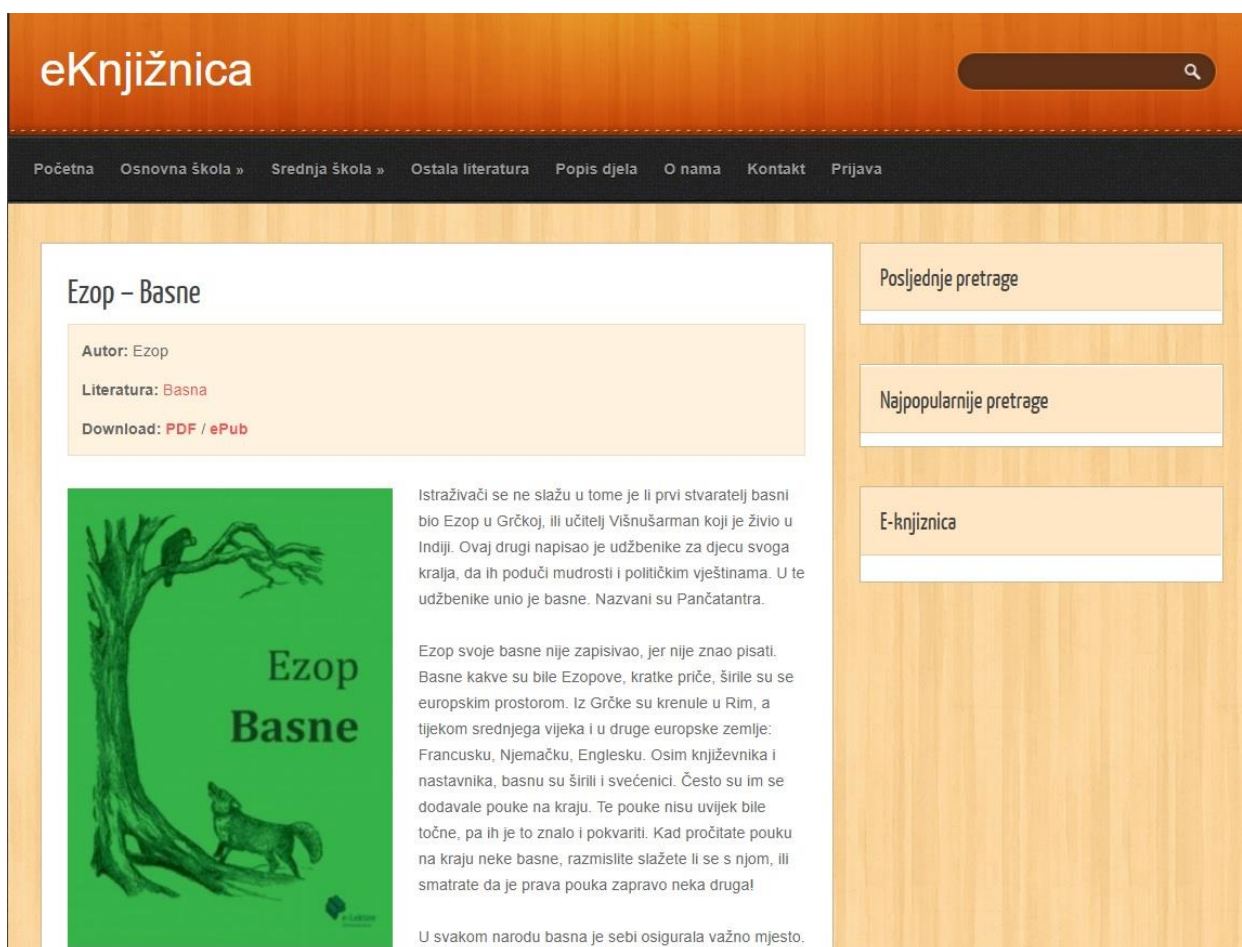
eKnjižnica

Početna Osnovna škola » Srednja škola » Ostala literatura Popis djela O nama Kontakt Prijava

Ezop – Basne

Autor: Ezop

Literatura: Basna

Download: PDF / ePub

Ezop
Basne

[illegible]

Istraživači se ne slažu u tome je li prvi stvaratelj basni bio Ezop u Grčkoj, ili učitelj Višnušarman koji je živio u Indiji. Ovaj drugi napisao je udžbenike za djecu svoga kralja, da ih poduči mudrosti i političkim vještinama. U te udžbenike unio je basne. Nazvani su Pančatantra.

Ezop svoje basne nije zapisivao, jer nije znao pisati. Basne kakve su bile Ezopove, kratke priče, širile su se europskim prostorom. Iz Grčke su krenule u Rim, a tijekom srednjega vijeka i u druge europske zemlje: Francusku, Njemačku, Englesku. Osim književnika i nastavnika, basnu su širili i svećenici. Često su im se dodavale pouke na kraju. Te pouke nisu uvijek bile točne, pa ih je to znalo i pokvariti. Kad pročitate pouku na kraju neke basne, razmislite slažete li se s njom, ili smatrate da je prava pouka zapravo neka druga!

U svakom narodu basna je sebi osigurala važno mjesto.

Posljednje pretrage

Najpopularnije pretrage

E-knjiznica